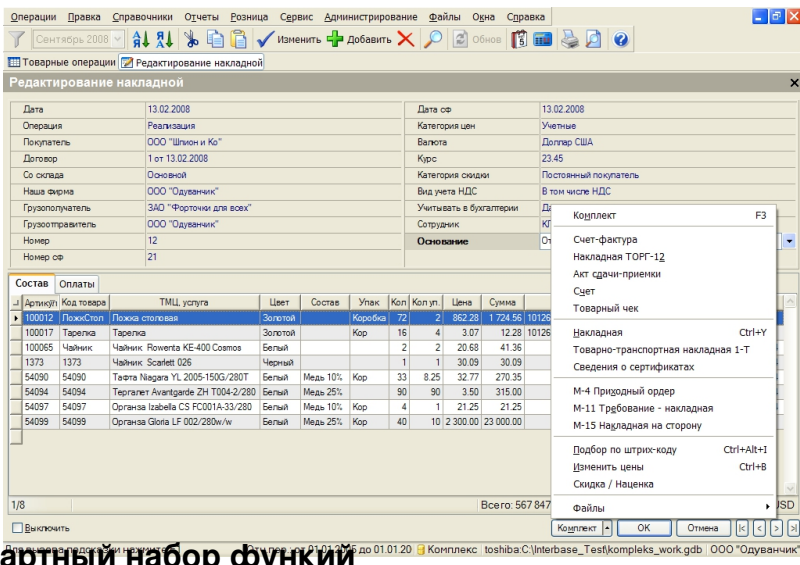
Операции Правка Справочники Отчеты Розница Сервис Администрирование Файлы Окна Справка

Сентябрь 2008 Изменить Добавить Обнов

Товарные операции | Редактирование накладной

Редактирование накладной

| Дата | 13.02.2008 | Дата сф | 13.02.2008 |
|---|---|---|---|
| Операция | Реализация | Категория цен | Учетные |
| Покупатель | ООО "Шпион и Ко" | Валюта | Доллар США |
| Договор | 1 от 13.02.2008 | Курс | 23.45 |
| Со склада | Основной | Категория скидки | Постоянный покупатель |
| Наша фирма | ООО "Одуванчик" | Вид учета НДС | В том числе НДС |
| Грузополучатель | ЗАО "Форточки для всех" | Учитывать в бухгалтерии | Да |
| Грузоотправитель | ООО "Одуванчик" | Сотрудник | К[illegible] |
| Номер | 12 | Основание | От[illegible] |
| Номер сф | 21 | | |

Состав | Оплаты

| Артикул | Код товара | ТМЦ, услуга | Цвет | Состав | Упак | Кол | Кол уп. | Цена | Сумма | |
|---|---|---|---|---|---|---|---|---|---|---|
| 100012 | ПожкСтол | Ложка столовая | Золотой | | Коробка | 72 | 2 | 862.28 | 1 724.56 | 1012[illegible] |
| 100017 | Тарелка | Тарелка | Золотой | | Кор | 16 | 4 | 3.07 | 12.28 | 1012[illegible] |
| 100065 | Чайник | Чайник Rowenta KE-400 Cosmos | Белый | | | 2 | 2 | 20.68 | 41.36 | |
| 1373 | 1373 | Чайник Scarlett 026 | Черный | | | 1 | 1 | 30.09 | 30.09 | |
| 54090 | 54090 | Тафта Niagara YL 2005-150G/280T | Белый | Медь 10% | Кор | 33 | 8.25 | 32.77 | 270.35 | |
| 54094 | 54094 | Тергалет Avantgarde ZH T004-2/280T | Белый | Медь 25% | | 90 | 90 | 3.50 | 315.00 | |
| 54097 | 54097 | Органза Izabella CS FC001A-33/280 | Белый | Медь 10% | Кор | 4 | 1 | 21.25 | 21.25 | |
| 54099 | 54099 | Органза Gloria LF 002/280w/w | Белый | Медь 25% | Кор | 40 | 10 | 2 300.00 | 23 000.00 | |

1/8 Всего: 567 847 USD

Комплект F3
Счет-фактура
Накладная ТОРГ-12
Акт сдачи-приемки
Счет
Товарный чек
Накладная Ctrl+Y
Товарно-транспортная накладная 1-Т
Сведения о сертификатах
М-4 Приходный ордер
М-11 Требование - накладная
М-15 Накладная на сторону
Подбор по штрих-коду Ctrl+Alt+I
Изменить цены Ctrl+B
Скидка / Наценка
Файлы

Выключить

Комплект OK Отмена

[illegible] ... 01.01.2005 до 01.01.20 | Комплекс | toshiba:C:\Interbase_Test\kompleks_work.gdb | ООО "Одуванчик"

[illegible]артный набор функций